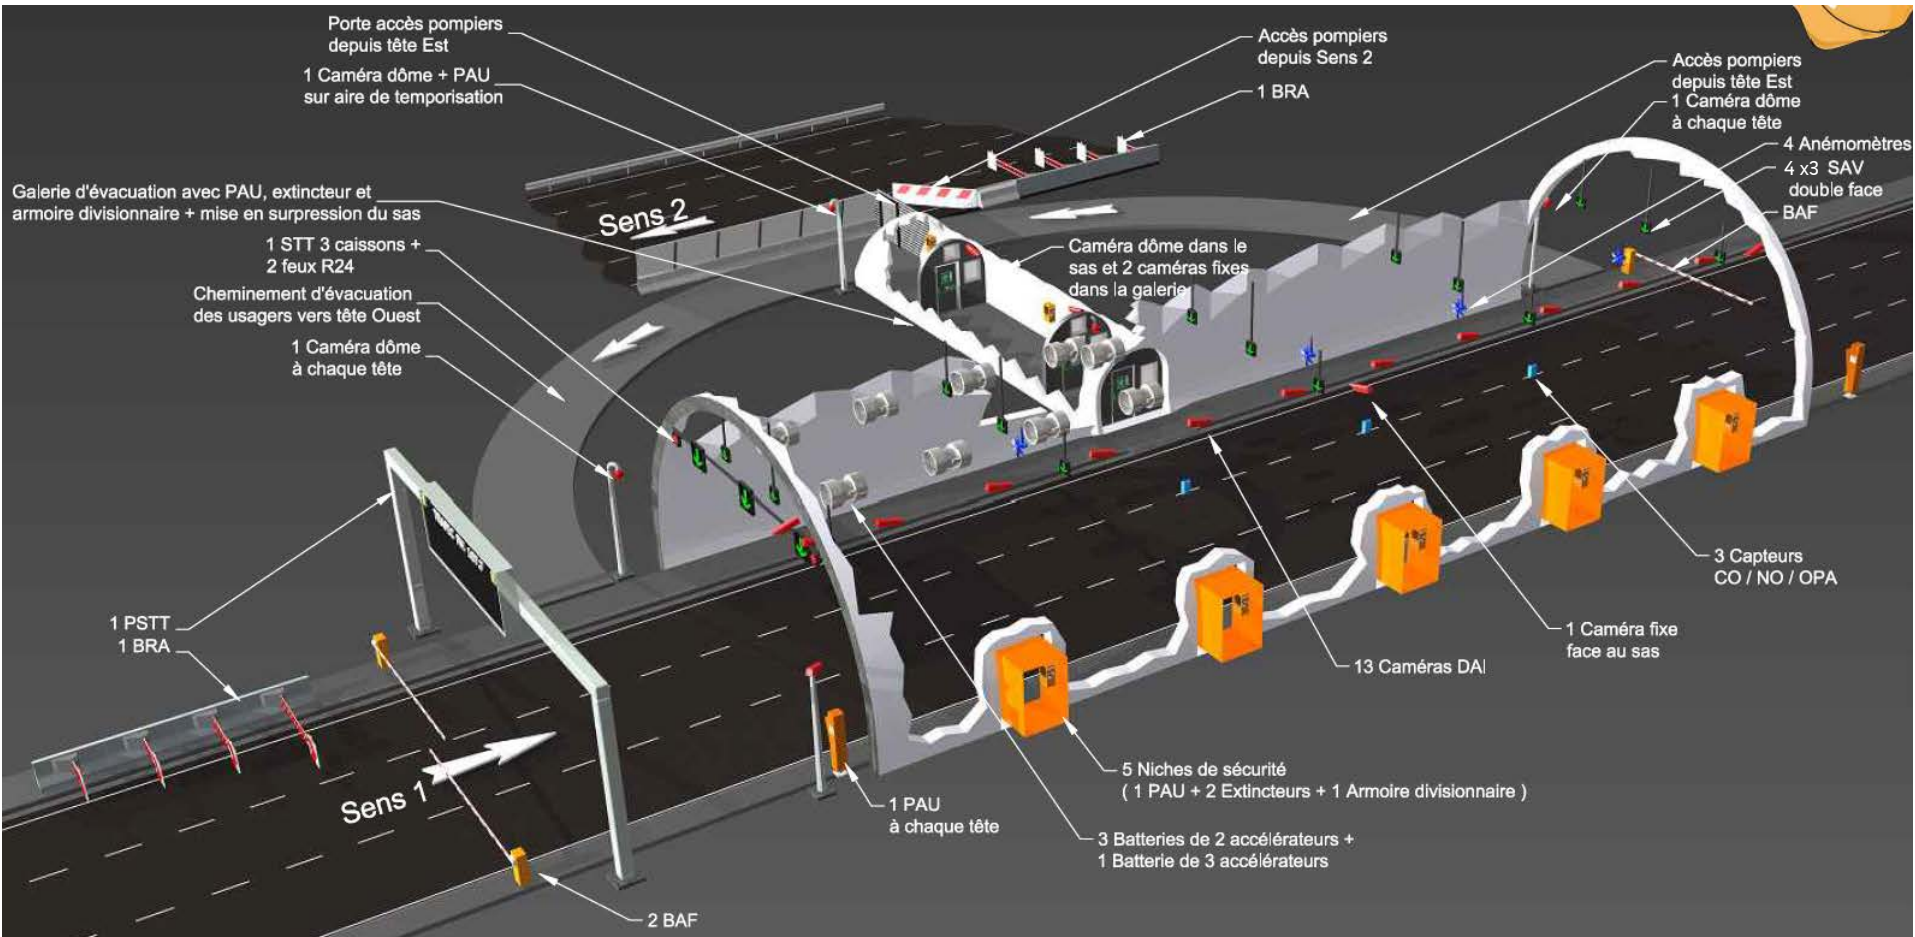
Porte accès pompiers depuis tête Est

1 Caméra dôme + PAU sur aire de temporisation

Accès pompiers depuis Sens 2

1 BRA

Accès pompiers depuis tête Est

1 Caméra dôme à chaque tête

4 Anémomètres

4 x3 SAV double face

BAF

Galerie d'évacuation avec PAU, extincteur et armoire divisionnaire + mise en surpression du sas

Sens 2

1 STT 3 caissons + 2 feux R24

Caméra dôme dans le sas et 2 caméras fixes dans la galerie

Cheminement d'évacuation des usagers vers tête Ouest

1 Caméra dôme à chaque tête

3 Capteurs CO / NO / OPA

1 Caméra fixe face au sas

13 Caméras DAI

1 PSTT

1 BRA

Sens 1

5 Niches de sécurité ( 1 PAU + 2 Extincteurs + 1 Armoire divisionnaire )

1 PAU à chaque tête

3 Batteries de 2 accélérateurs + 1 Batterie de 3 accélérateurs

2 BAF